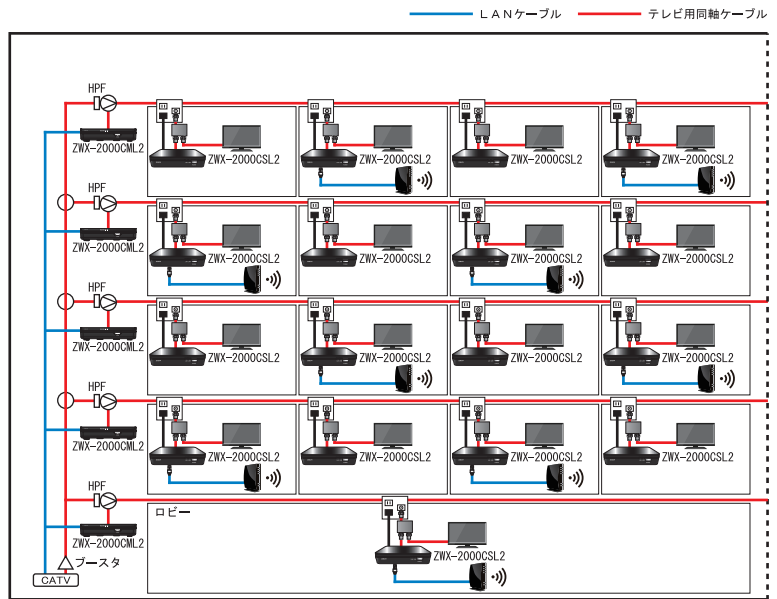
LANケーブル

テレビ用同軸ケーブル

HPF

ZWX-2000CML2

ZWX-2000CSL2

ZWX-2000CSL2

ZWX-2000CSL2

ZWX-2000CSL2

HPF

ZWX-2000CML2

ZWX-2000CSL2

ZWX-2000CSL2

ZWX-2000CSL2

ZWX-2000CSL2

HPF

ZWX-2000CML2

ZWX-2000CSL2

ZWX-2000CSL2

ZWX-2000CSL2

ZWX-2000CSL2

HPF

ZWX-2000CML2

ZWX-2000CSL2

ZWX-2000CSL2

ZWX-2000CSL2

ZWX-2000CSL2

HPF

ロビー

ZWX-2000CML2

ブースタ

CATV

ZWX-2000CSL2